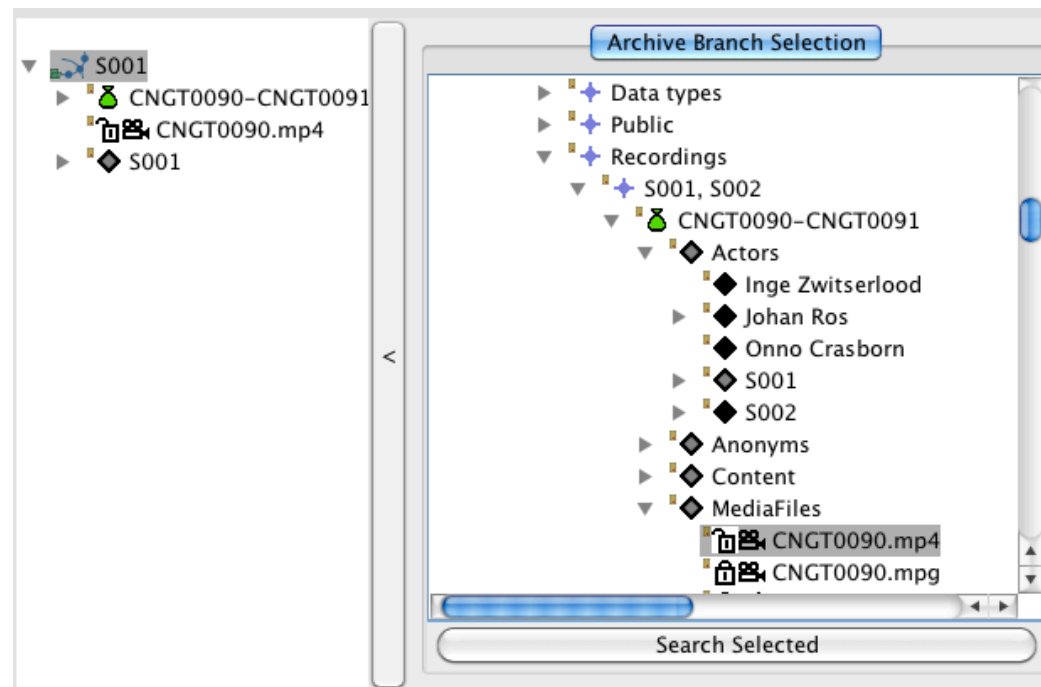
S001
CNGT0090-CNGT0091
CNGT0090.mp4
S001

<

Archive Branch Selection

Data types
Public
Recordings
S001, S002
CNGT0090-CNGT0091
Actors
Inge Zwitserlood
Johan Ros
Onno Crasborn
S001
S002
Anonyms
Content
MediaFiles
CNGT0090.mp4
CNGT0090.mpg

Search Selected